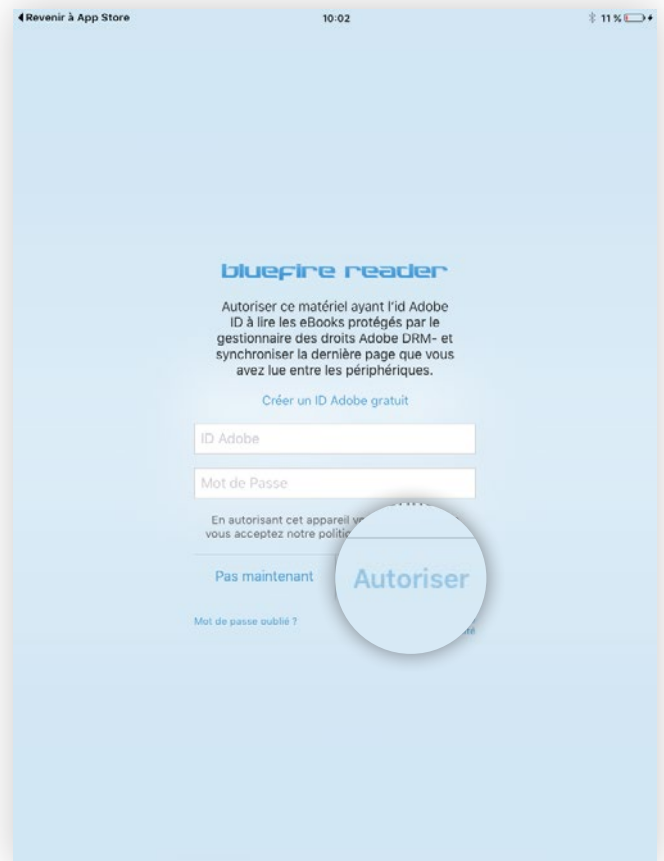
◀Revenir à App Store 10:02 11 %

bluefire reader

Autoriser ce matériel ayant l'id Adobe ID à lire les eBooks protégés par le gestionnaire des droits Adobe DRM- et synchroniser la dernière page que vous avez lue entre les périphériques.

Créer un ID Adobe gratuit

ID Adobe

Mot de Passe

En autorisant cet appareil v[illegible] vous acceptez notre politi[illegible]

Pas maintenant

Autoriser

Mot de passe oublié ?

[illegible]ré